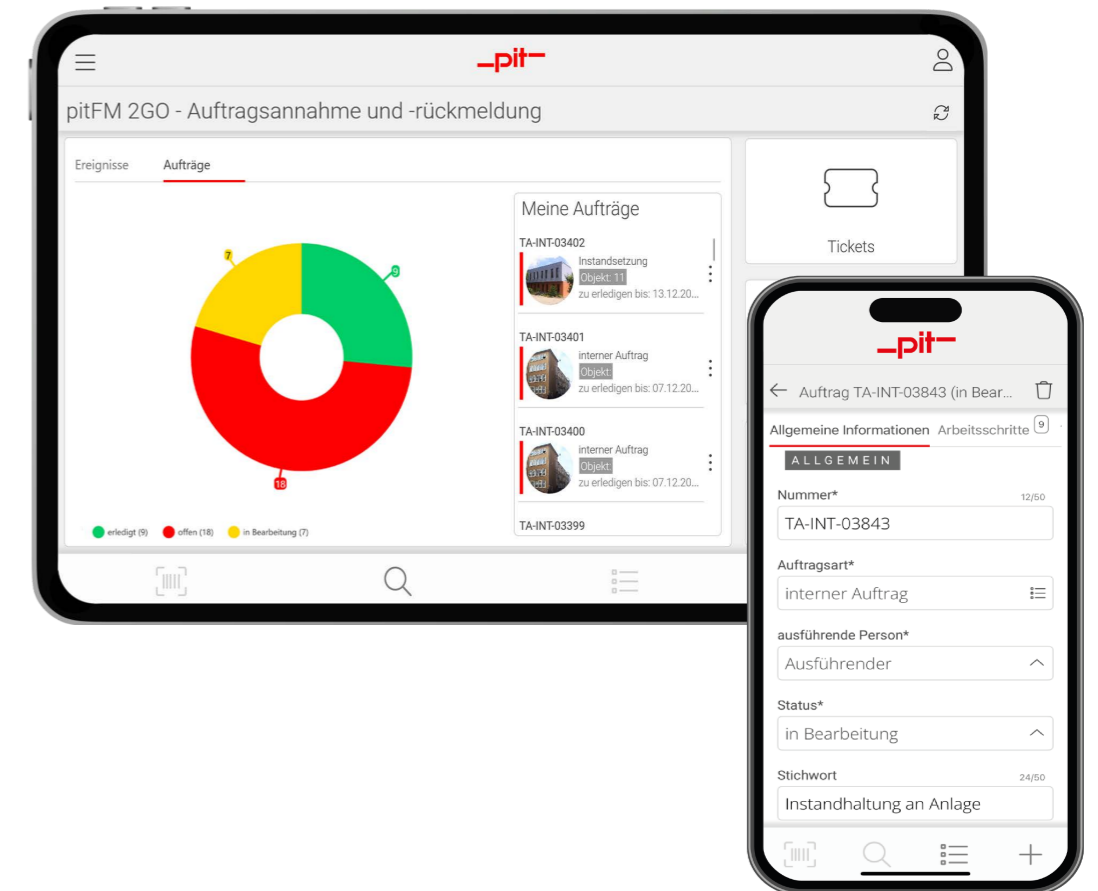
_pit_

pitFM 2GO - Auftragsannahme und -rückmeldung

Ereignisse Aufträge

7
9
18

erledigt (9) offen (18) in Bearbeitung (7)

Meine Aufträge

TA-INT-03402
Instandsetzung
Objekt: 11
zu erledigen bis: 13.12.20...

TA-INT-03401
interner Auftrag
Objekt:
zu erledigen bis: 07.12.20...

TA-INT-03400
interner Auftrag
Objekt:
zu erledigen bis: 07.12.20...

TA-INT-03399

Tickets

_pit_

Auftrag TA-INT-03843 (in Bear...

Allgemeine Informationen Arbeitsschritte 9

ALLGEMEIN

Nummer* 12/50
TA-INT-03843

Auftragsart*
interner Auftrag

ausführende Person*
Ausführender

Status*
in Bearbeitung

Stichwort 24/50
Instandhaltung an Anlage